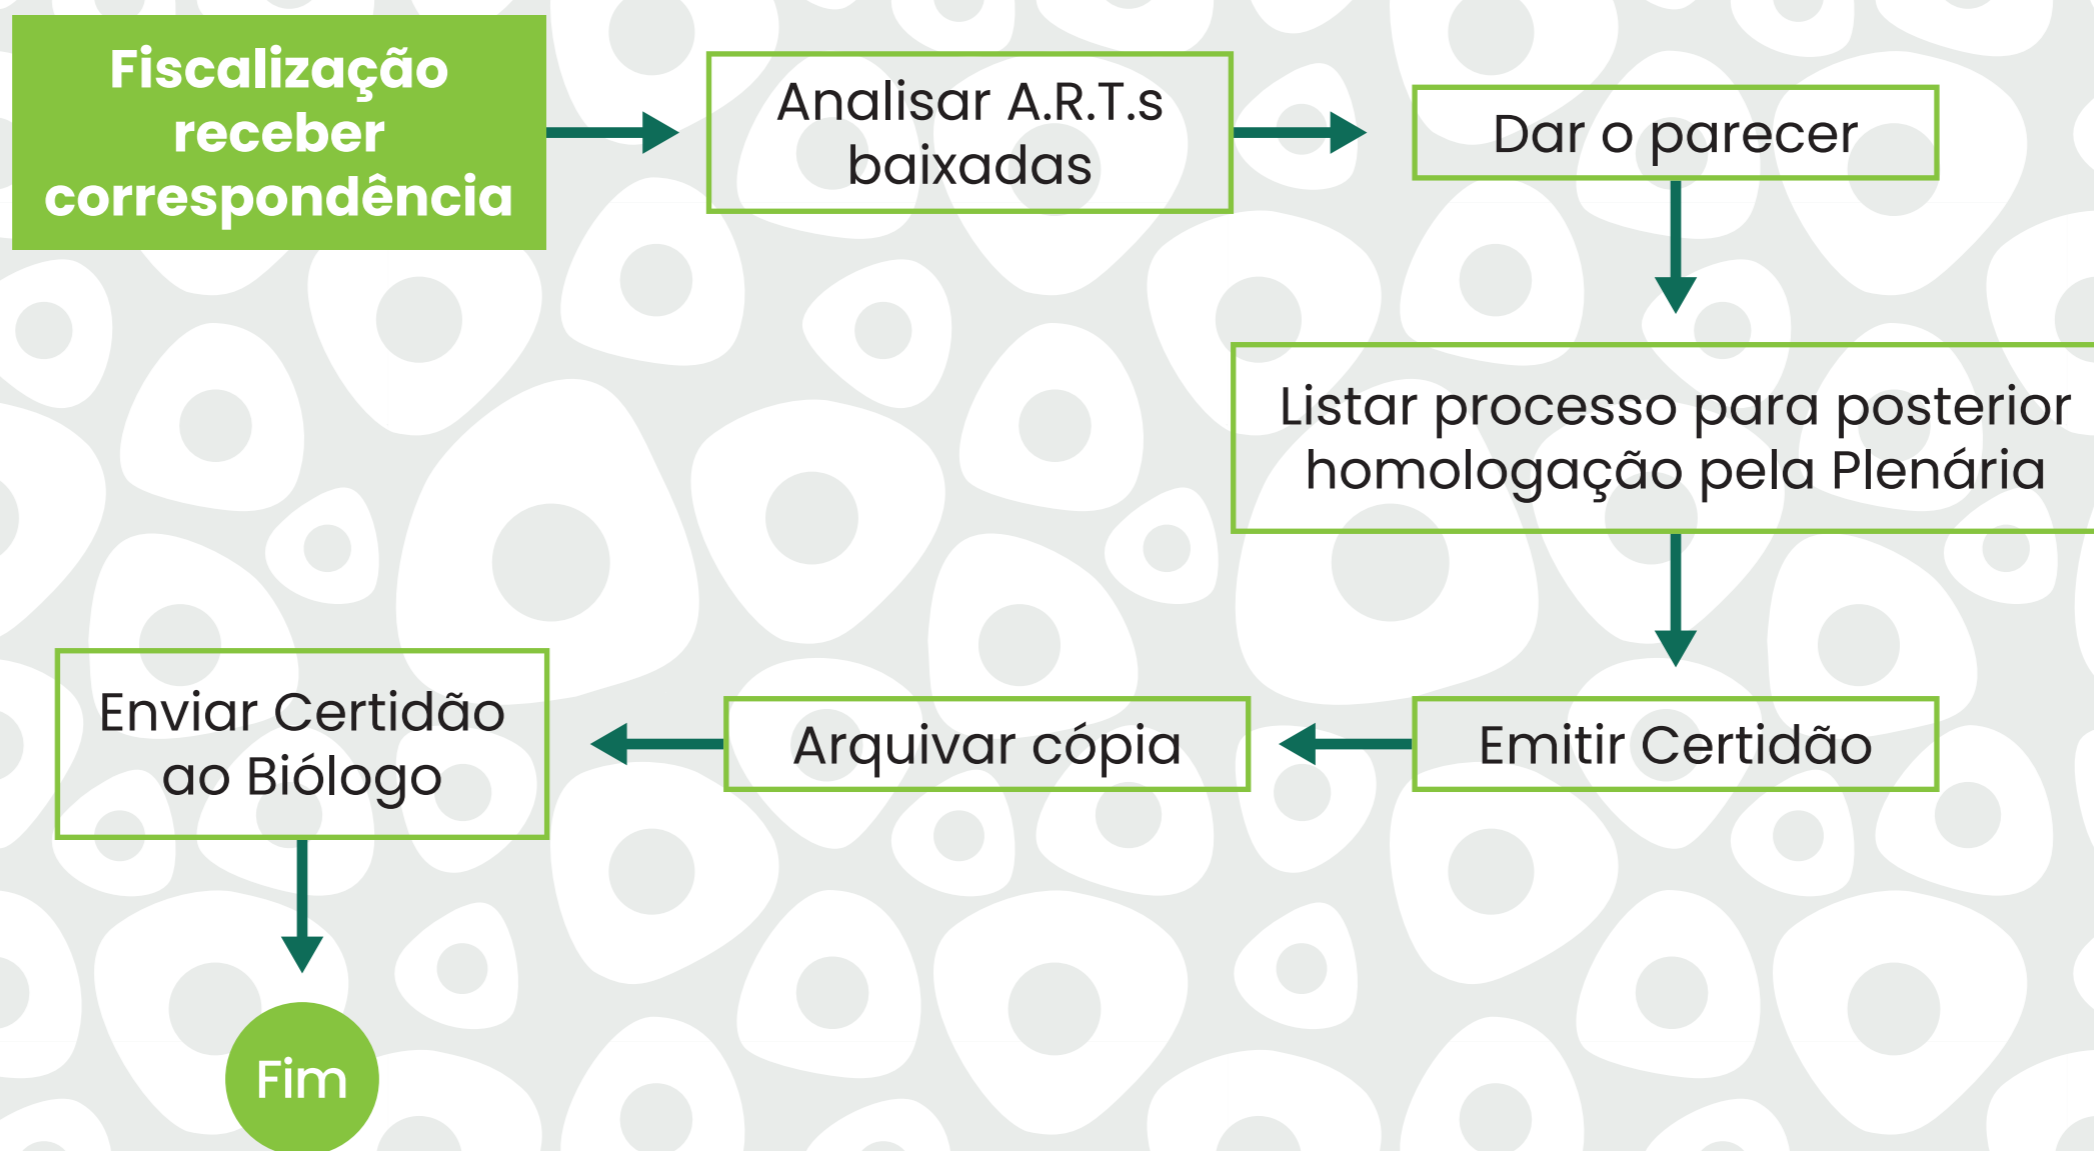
Fiscalização receber correspondência

Analisar A.R.T.s baixadas

Dar o parecer

Listar processo para posterior homologação pela Plenária

Emitir Certidão

Arquivar cópia

Enviar Certidão ao Biólogo

Fim